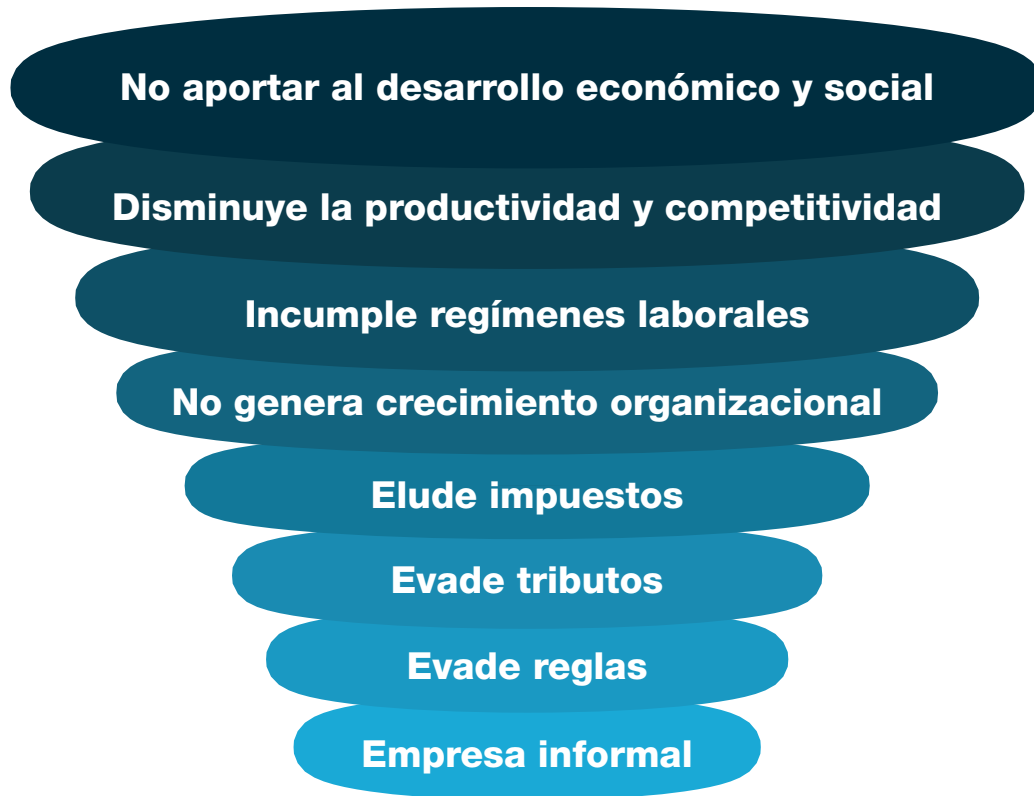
No aportar al desarrollo económico y social

Disminuye la productividad y competitividad

Incumple regímenes laborales

No genera crecimiento organizacional

Elude impuestos

Evade tributos

Evade reglas

Empresa informal